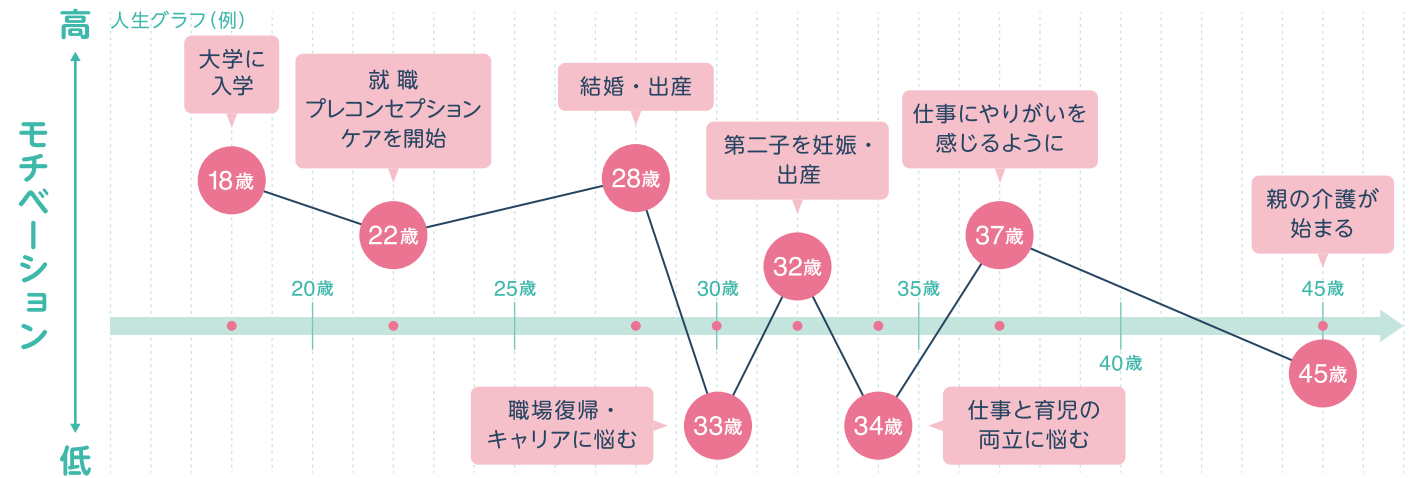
高

人生グラフ（例）

モチベーション

低

大学に入学

就職
プレコンセプションケアを開始

結婚・出産

第二子を妊娠・出産

仕事にやりがいを感じるように

親の介護が始まる

18歳

22歳

28歳

32歳

37歳

20歳

25歳

30歳

35歳

40歳

45歳

45歳

職場復帰・キャリアに悩む

33歳

34歳

仕事と育児の両立に悩む